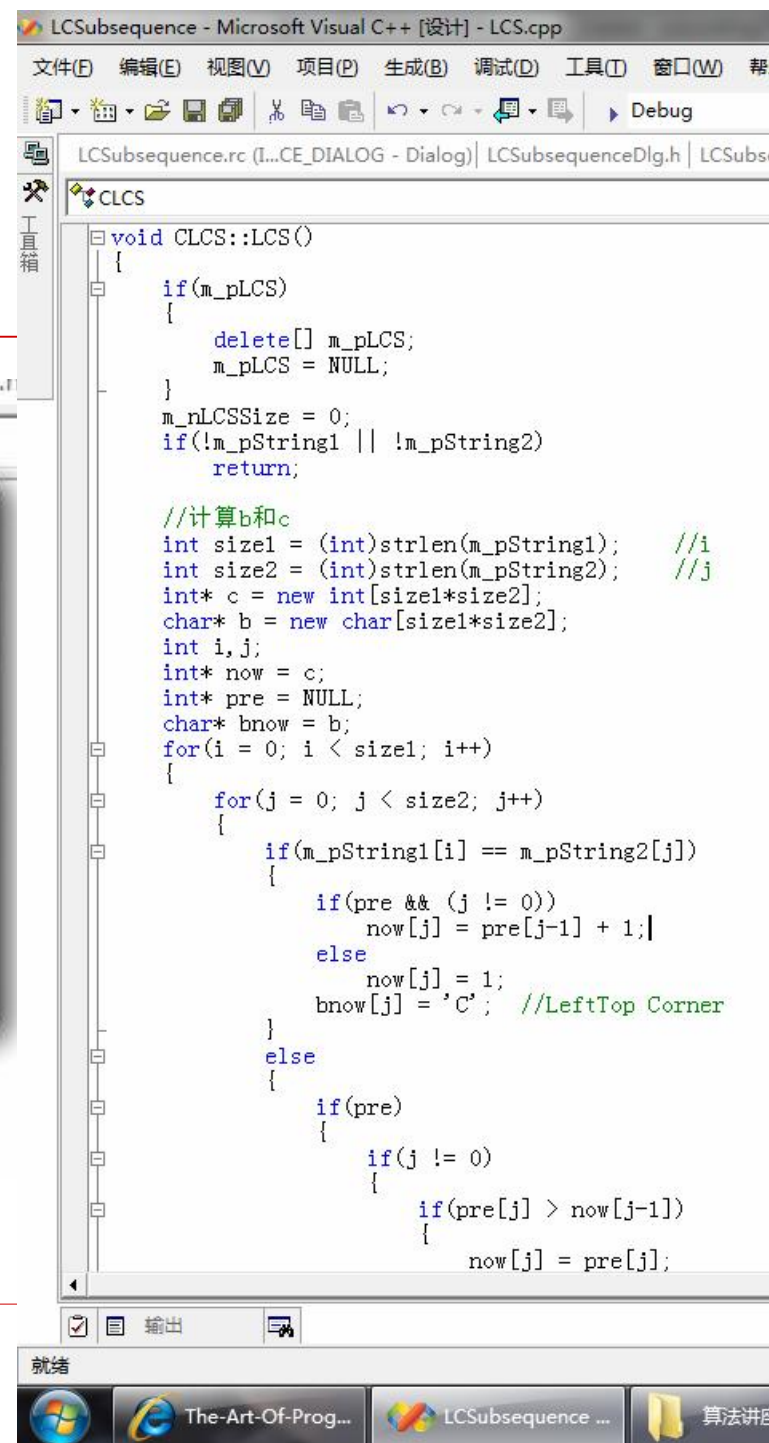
LCSubsequence - Microsoft Visual C++ [设计] - LCS.cpp

文件(F) 编辑(E) 视图(V) 项目(P) 生成(B) 调试(D) 工具(T) 窗口(W) 帮

Debug

LCSubsequence.rc (I...CE_DIALOG - Dialog) | LCSubsequenceDlg.h | LCSubs

工具箱

CLCS

void CLCS::LCS()
{
    if(m_pLCS)
    {
        delete[] m_pLCS;
        m_pLCS = NULL;
    }
    m_nLCSSize = 0;
    if(!m_pString1 || !m_pString2)
        return;

    //计算b和c
    int size1 = (int)strlen(m_pString1);    //i
    int size2 = (int)strlen(m_pString2);    //j
    int* c = new int[size1*size2];
    char* b = new char[size1*size2];
    int i,j;
    int* now = c;
    int* pre = NULL;
    char* bnow = b;
    for(i = 0; i < size1; i++)
    {
        for(j = 0; j < size2; j++)
        {
            if(m_pString1[i] == m_pString2[j])
            {
                if(pre && (j != 0))
                    now[j] = pre[j-1] + 1;
                else
                    now[j] = 1;
                bnow[j] = 'C';  //LeftTop Corner
            }
            else
            {
                if(pre)
                {
                    if(j != 0)
                    {
                        if(pre[j] > now[j-1])
                        {
                            now[j] = pre[j];

输出

就绪

The-Art-Of-Prog...
LCSubsequence ...
算法讲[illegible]